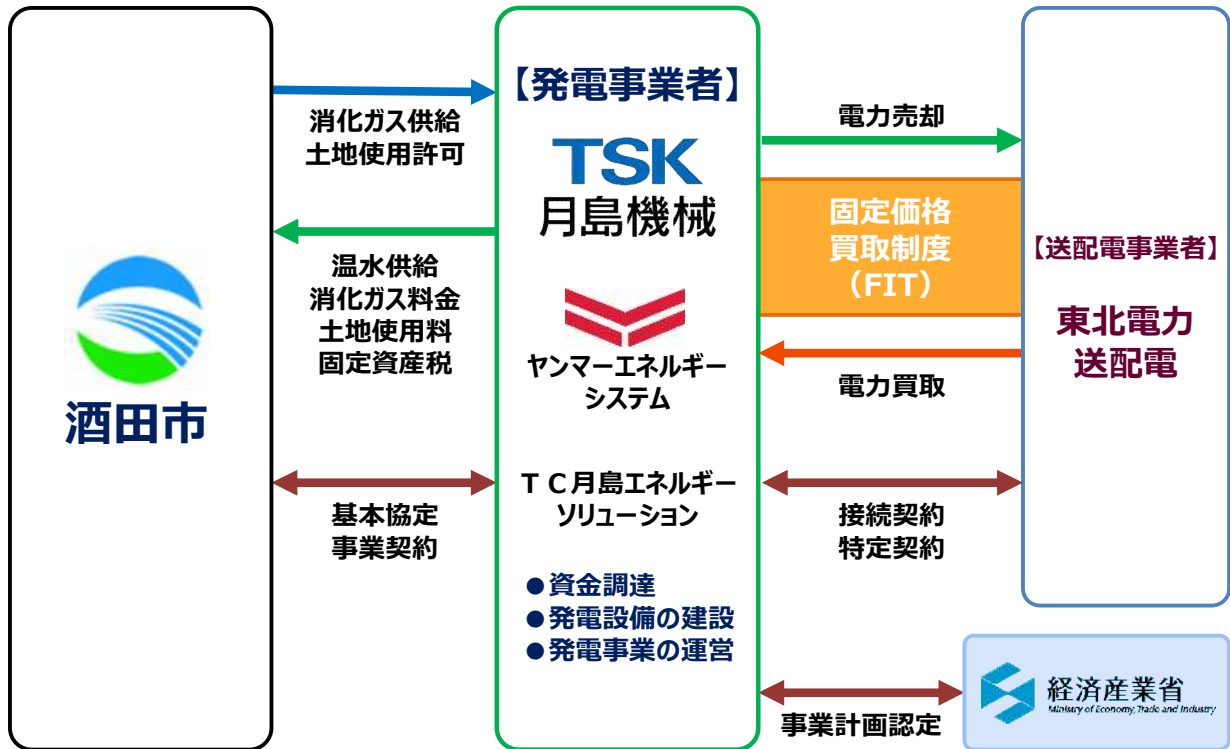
酒田市

消化ガス供給
土地使用許可

温水供給
消化ガス料金
土地使用料
固定資産税

基本協定
事業契約

【発電事業者】

TSK
月島機械

ヤンマーエネルギーシステム

ＴＣ月島エネルギーソリューション

●資金調達
●発電設備の建設
●発電事業の運営

電力売却

固定価格
買取制度
（FIT）

電力買取

接続契約
特定契約

事業計画認定

【送配電事業者】

東北電力
送配電

経済産業省
Ministry of Economy, Trade and Industry